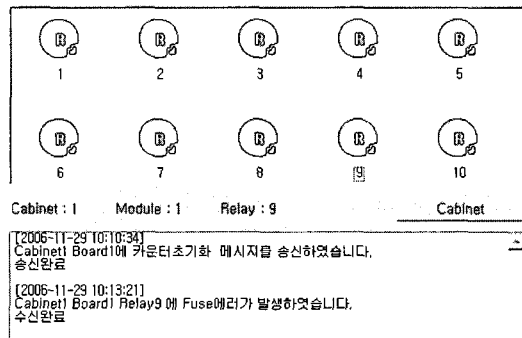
R 1
R 2
R 3
R 4
R 5
R 6
R 7
R 8
R 9
R 10

Cabinet : 1 Module : 1 Relay : 9 Cabinet

[2006-11-29 10:10:34]
Cabinet1 Board1에 카운터초기화 메시지를 송신하였습니다.
송신완료

[2006-11-29 10:13:21]
Cabinet1 Board1 Relay9 에 Fuse에러가 발생하였습니다.
수신완료